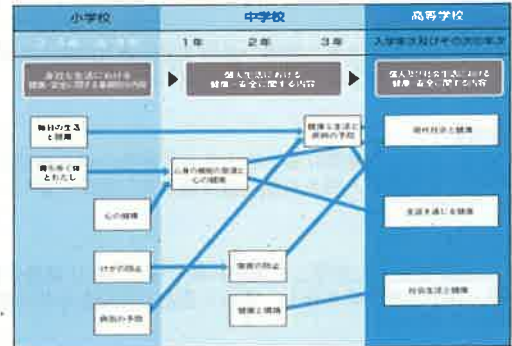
小学校

中学校

1年　2年　3年

高等学校

入学年次及びその次の年次

身近な生活における健康・安全に関する基礎的な内容

個人生活における健康・安全に関する内容

個人及び社会生活における健康・安全に関する内容

毎日の生活と健康

育ちゆく体とわたし

心の健康

けがの防止

病気の予防

心身の機能の発達と心の健康

傷害の防止

健康と環境

健康な生活と疾病の予防

現代社会と健康

生涯を通じる健康

社会生活と健康